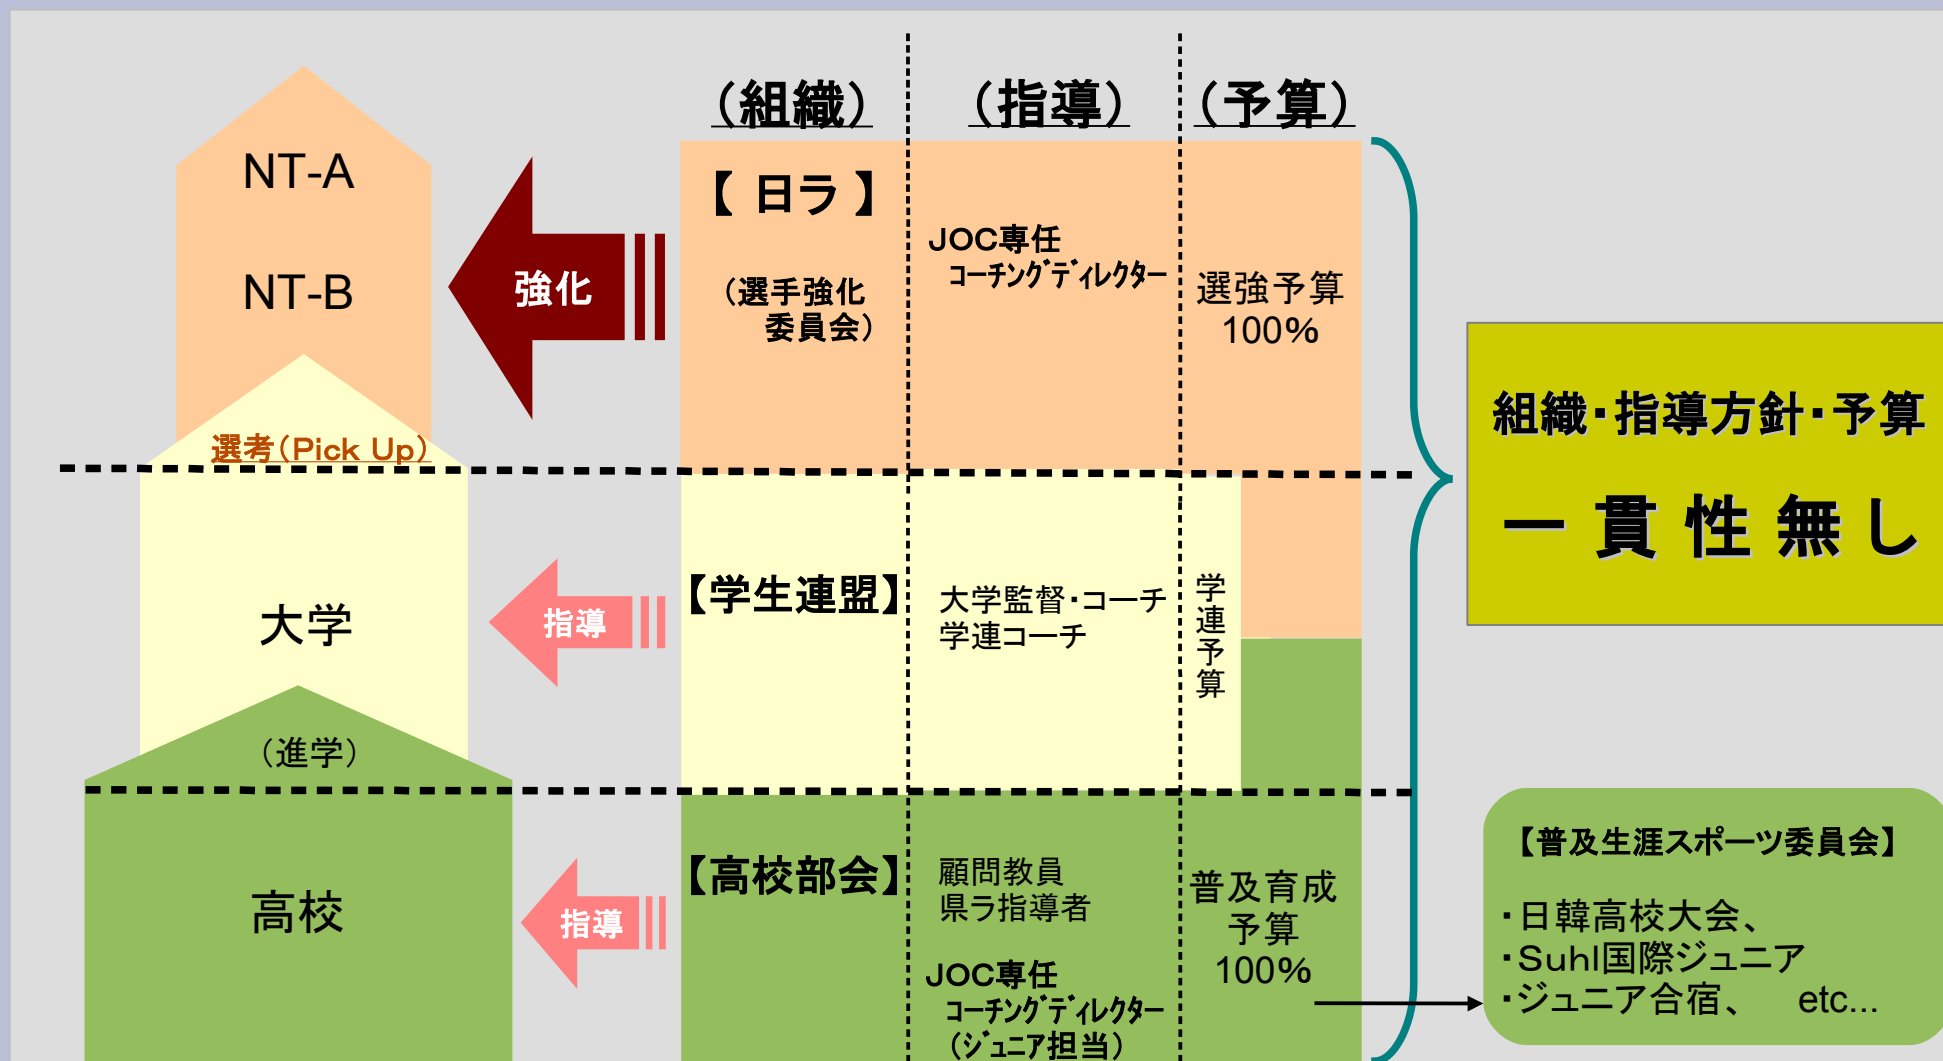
NT-A

NT-B

選考(Pick Up)

大学

(進学)

高校

強化

指導

指導

(組織)

(指導)

(予算)

【 日ラ 】

(選手強化委員会)

JOC専任コーチングディレクター

選強予算 100%

【学生連盟】

大学監督・コーチ 学連コーチ

学連予算

【高校部会】

顧問教員 県ラ指導者

JOC専任コーチングディレクター (ジュニア担当)

普及育成予算 100%

組織・指導方針・予算

一貫性無し

【普及生涯スポーツ委員会】

・日韓高校大会、
・Suhl国際ジュニア
・ジュニア合宿、 etc...